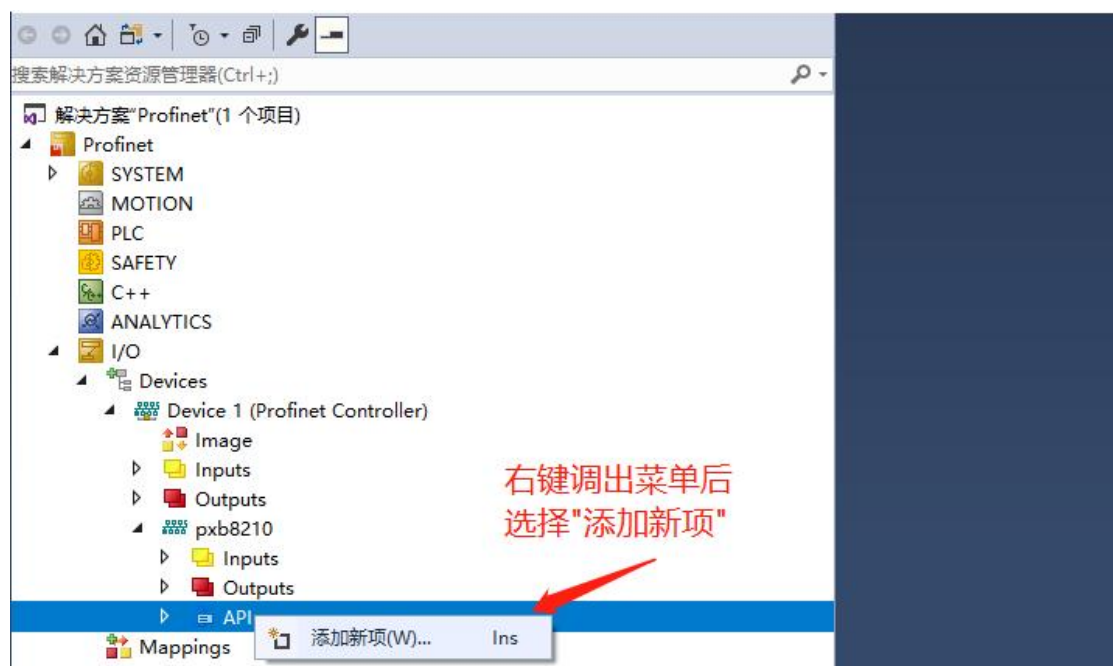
搜索解决方案资源管理器(Ctrl+;)

解决方案"Profinet"(1 个项目)
Profinet
SYSTEM
MOTION
PLC
SAFETY
C++
ANALYTICS
I/O
Devices
Device 1 (Profinet Controller)
Image
Inputs
Outputs
pxb8210
Inputs
Outputs
API
Mappings

添加新项(W)... Ins

右键调出菜单后
选择"添加新项"